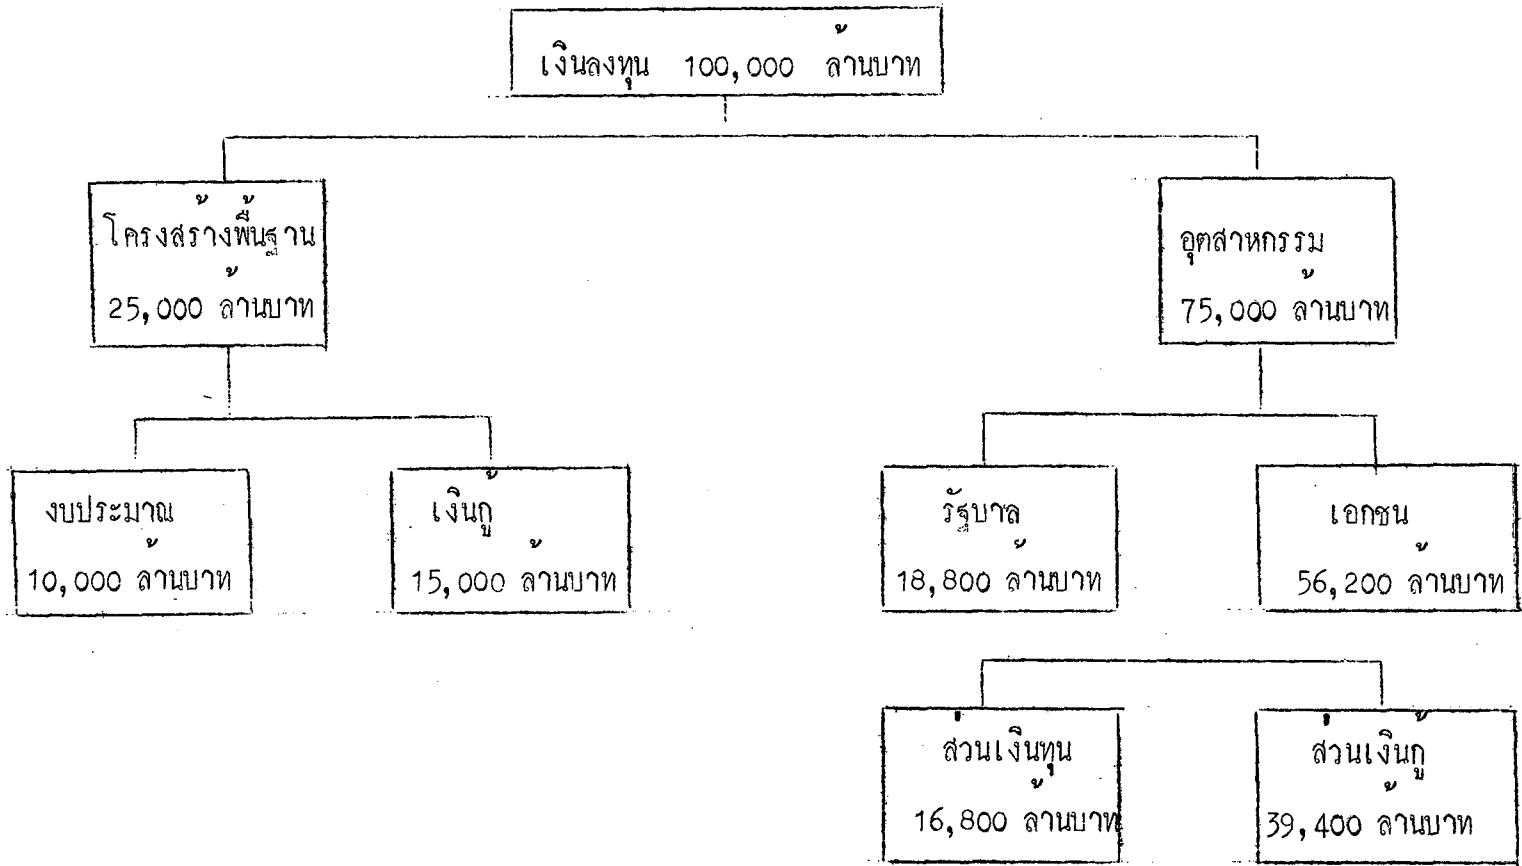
เงินลงทุน 100,000 ล้านบาท

โครงสร้างพื้นฐาน 25,000 ล้านบาท

อุตสาหกรรม 75,000 ล้านบาท

งบประมาณ 10,000 ล้านบาท

เงินกู้ 15,000 ล้านบาท

รัฐบาล 18,800 ล้านบาท

เอกชน 56,200 ล้านบาท

ส่วนเงินทุน 16,800 ล้านบาท

ส่วนเงินกู้ 39,400 ล้านบาท